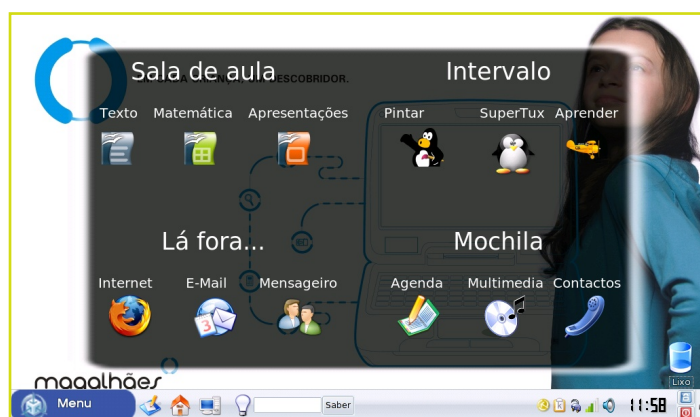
Sala de aula

Texto Matemática Apresentações

Intervalo

Pintar SuperTux Aprender

Lá fora...

Internet E-Mail Mensageiro

Mochila

Agenda Multimedia Contactos

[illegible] DESCOBRIDOR.

magalhães

Lixo

Menu

Saber

11:58